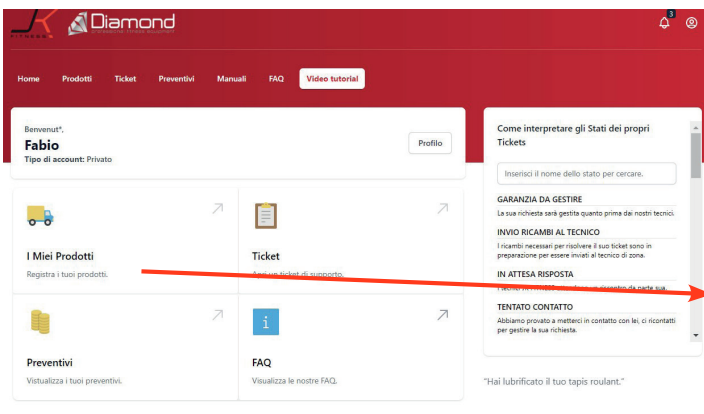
JK FITNESS Diamond PROFESSIONAL FITNESS EQUIPMENT

3

Home Prodotti Ticket Preventivi Manuali FAQ Video tutorial

Benvenut*,
Fabio
Tipo di account: Privato

Profilo

I Miei Prodotti
Registra i tuoi prodotti.

Ticket
Apri un ticket di supporto.

Preventivi
Visualizza i tuoi preventivi.

i

FAQ
Visualizza le nostre FAQ.

Come interpretare gli Stati dei propri Tickets

Inserisci il nome dello stato per cercare.

GARANZIA DA GESTIRE
La sua richiesta sarà gestita quanto prima dai nostri tecnici.

INVIO RICAMBI AL TECNICO
I ricambi necessari per risolvere il suo ticket sono in preparazione per essere inviati al tecnico di zona.

IN ATTESA RISPOSTA
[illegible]

TENTATO CONTATTO
Abbiamo provato a metterci in contatto con lei, ci ricontatti per gestire la sua richiesta.

"Hai lubrificato il tuo tapis roulant."